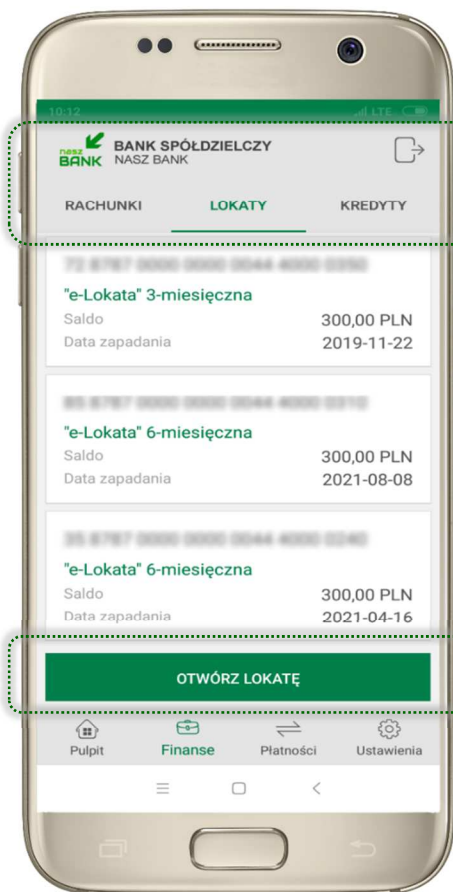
10:12

nasz BANK BANK SPÓŁDZIELCZY NASZ BANK

RACHUNKI LOKATY KREDYTY

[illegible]

"e-Lokata" 3-miesięczna
Saldo 300,00 PLN
Data zapadania 2019-11-22

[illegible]

"e-Lokata" 6-miesięczna
Saldo 300,00 PLN
Data zapadania 2021-08-08

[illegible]

"e-Lokata" 6-miesięczna
Saldo 300,00 PLN
Data zapadania 2021-04-16

OTWÓRZ LOKATĘ

Pulpit Finanse Płatności Ustawienia